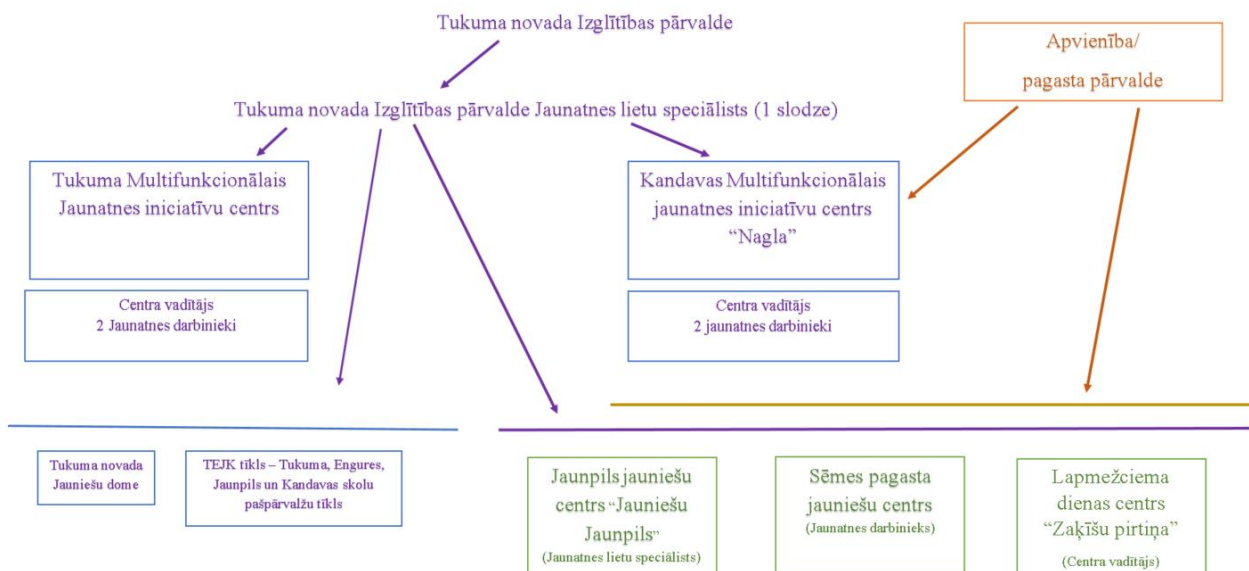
Tukuma novada Izglītības pārvalde

Apvienība/
pagasta pārvalde

Tukuma novada Izglītības pārvalde Jaunatnes lietu speciālists (1 slodze)

Tukuma Multifunkcionālais Jaunatnes iniciatīvu centrs

Centra vadītājs
2 Jaunatnes darbinieki

Kandavas Multifunkcionālais jaunatnes iniciatīvu centrs "Nagla"

Centra vadītājs
2 jaunatnes darbinieki

Tukuma novada Jauniešu dome

TEJK tīkls – Tukuma, Engures, Jaunpils un Kandavas skolu pašpārvalžu tīkls

Jaunpils jauniešu centrs "Jauniešu Jaunpils"
(Jaunatnes lietu speciālists)

Sēmes pagasta jauniešu centrs
(Jaunatnes darbinieks)

Lapmežciema dienas centrs "Zaķīšu pirtiņa"
(Centra vadītājs)